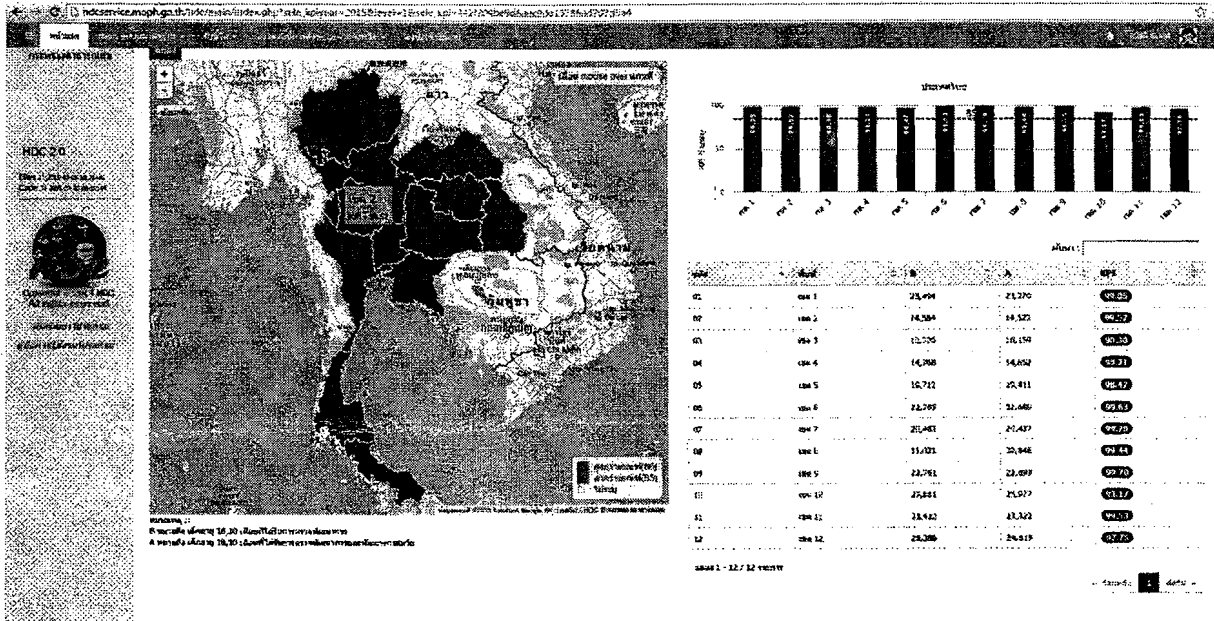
hdcservice.moph.go.th/hdc/main/index.php?tbl_kpi=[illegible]

HDC 2.0

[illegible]

| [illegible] | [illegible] | B | A | KPI |
|---|---|---|---|---|
| 01 | เขต 1 | 23,494 | 23,370 | 99.35 |
| 02 | เขต 2 | 14,584 | 14,522 | 99.57 |
| 03 | เขต 3 | 12,335 | 10,159 | 90.30 |
| 04 | เขต 4 | 14,708 | 14,652 | 99.31 |
| 05 | เขต 5 | 10,712 | 10,411 | 98.42 |
| 06 | เขต 6 | 22,789 | 22,646 | 99.63 |
| 07 | เขต 7 | 20,481 | 20,437 | 99.79 |
| 08 | เขต 8 | 11,021 | 10,948 | 99.44 |
| 09 | เขต 9 | 22,761 | 22,699 | 99.70 |
| 10 | เขต 10 | 23,841 | 23,927 | 93.17 |
| 11 | เขต 11 | 13,412 | 13,322 | 99.33 |
| 12 | เขต 12 | 25,386 | 24,619 | 97.73 |

แสดง 1 - 12 / 12 รายการ

ก่อนหน้า 1 ต่อไป

หมายเหตุ ::
B หมายถึง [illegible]
A หมายถึง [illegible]

เขต 1 เขต 2 เขต 3 เขต 4 เขต 5 เขต 6 เขต 7 เขต 8 เขต 9 เขต 10 เขต 11 เขต 12

Leaflet | HDC